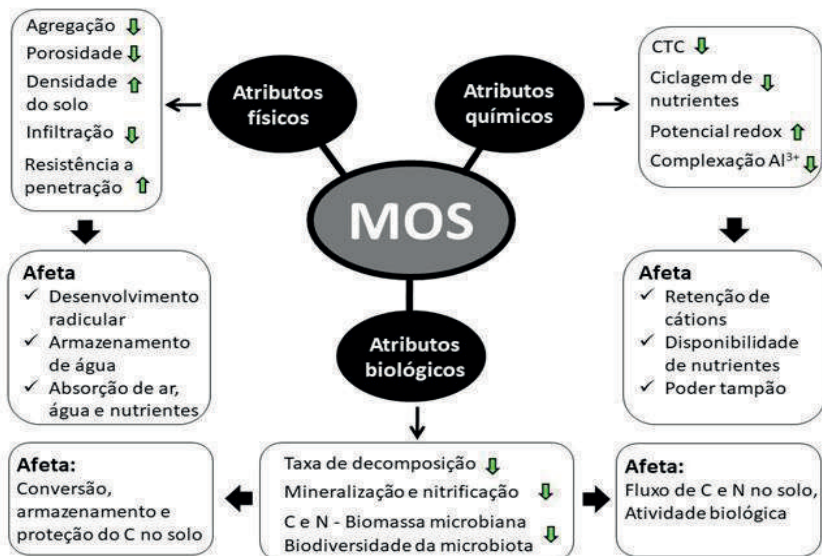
Agregação ⇩
Porosidade ⇩
Densidade do solo ⇧
Infiltração ⇩
Resistência a penetração ⇧

Atributos físicos

Atributos químicos

CTC ⇩
Ciclagem de nutrientes ⇩
Potencial redox ⇧
Complexação $Al^{3+}$ ⇩

MOS

Afeta
✓ Desenvolvimento radicular
✓ Armazenamento de água
✓ Absorção de ar, água e nutrientes

Atributos biológicos

Afeta
✓ Retenção de cátions
✓ Disponibilidade de nutrientes
✓ Poder tampão

Afeta:
Conversão, armazenamento e proteção do C no solo

Taxa de decomposição ⇩
Mineralização e nitrificação ⇩
C e N - Biomassa microbiana
Biodiversidade da microbiota ⇩

Afeta:
Fluxo de C e N no solo,
Atividade biológica